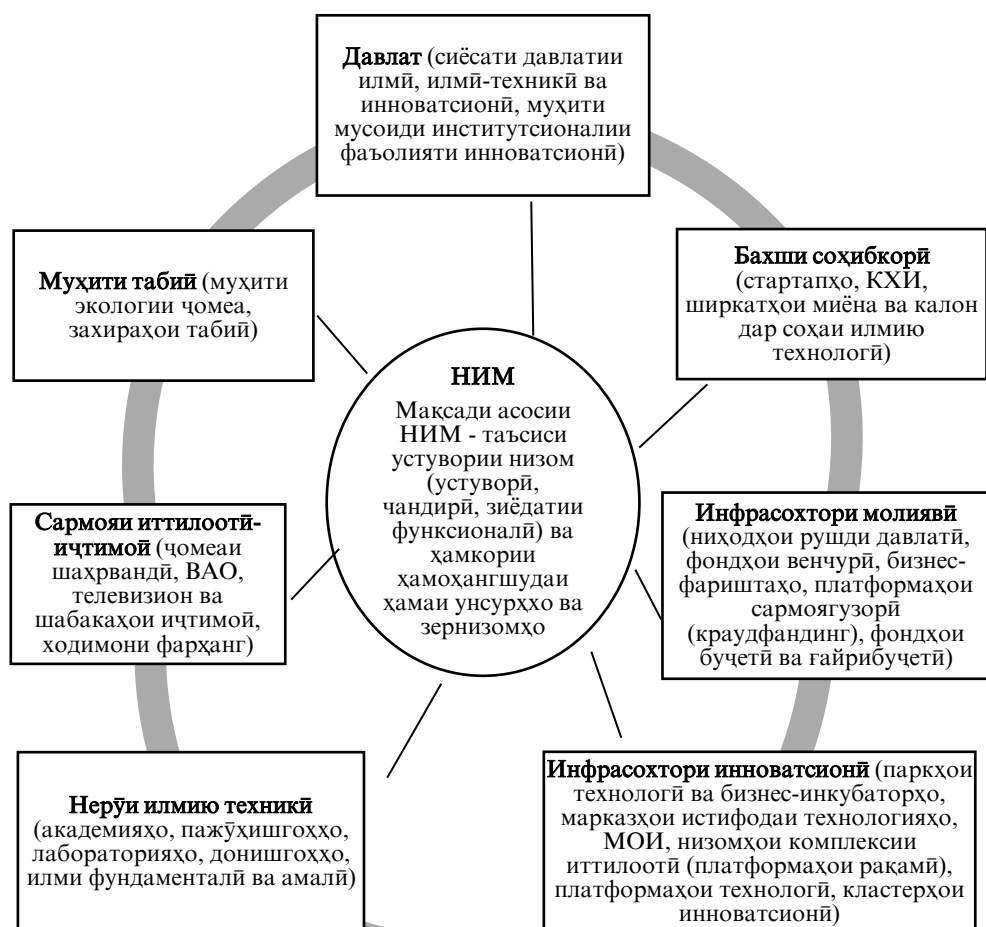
**Давлат** (сиёсати давлатии илмӣ, илмӣ-техникӣ ва инноватсионӣ, муҳити мусоиди институтсионалии фаъолияти инноватсионӣ)

**Муҳити табиӣ** (муҳити экологии ҷомеа, захираҳои табиӣ)

**Бахши соҳибкорӣ** (стартапҳо, КХИ, ширкатҳои миёна ва калон дар соҳаи илмию технологӣ)

**НИМ**

Мақсади асосии НИМ - таъсиси устувории низом (устуворӣ, чандирӣ, зиёдатии функсионалӣ) ва ҳамкории ҳамоҳангшудаи ҳамаи унсурҳо ва зернизомҳо

**Сармояи иттилоотӣ-иҷтимоӣ** (ҷомеаи шаҳрвандӣ, ВАО, телевизион ва шабакаҳои иҷтимоӣ, ходимони фарҳанг)

**Инфрасохтори молиявӣ** (ниҳодҳои рушди давлатӣ, фондҳои венчурӣ, бизнес-фариштаҳо, платформаҳои сармоягузорӣ (краудфандинг), фондҳои буҷетӣ ва ғайрибуҷетӣ)

**Нерӯи илмию техникӣ** (академияҳо, пажӯҳишгоҳҳо, лабораторияҳо, донишгоҳҳо, илми фундаменталӣ ва амалӣ)

**Инфрасохтори инноватсионӣ** (паркҳои технологӣ ва бизнес-инкубаторҳо, марказҳои истифодаи технологияҳо, МОИ, низомҳои комплексии иттилоотӣ (платформаҳои рақамӣ), платформаҳои технологӣ, кластерҳои инноватсионӣ)